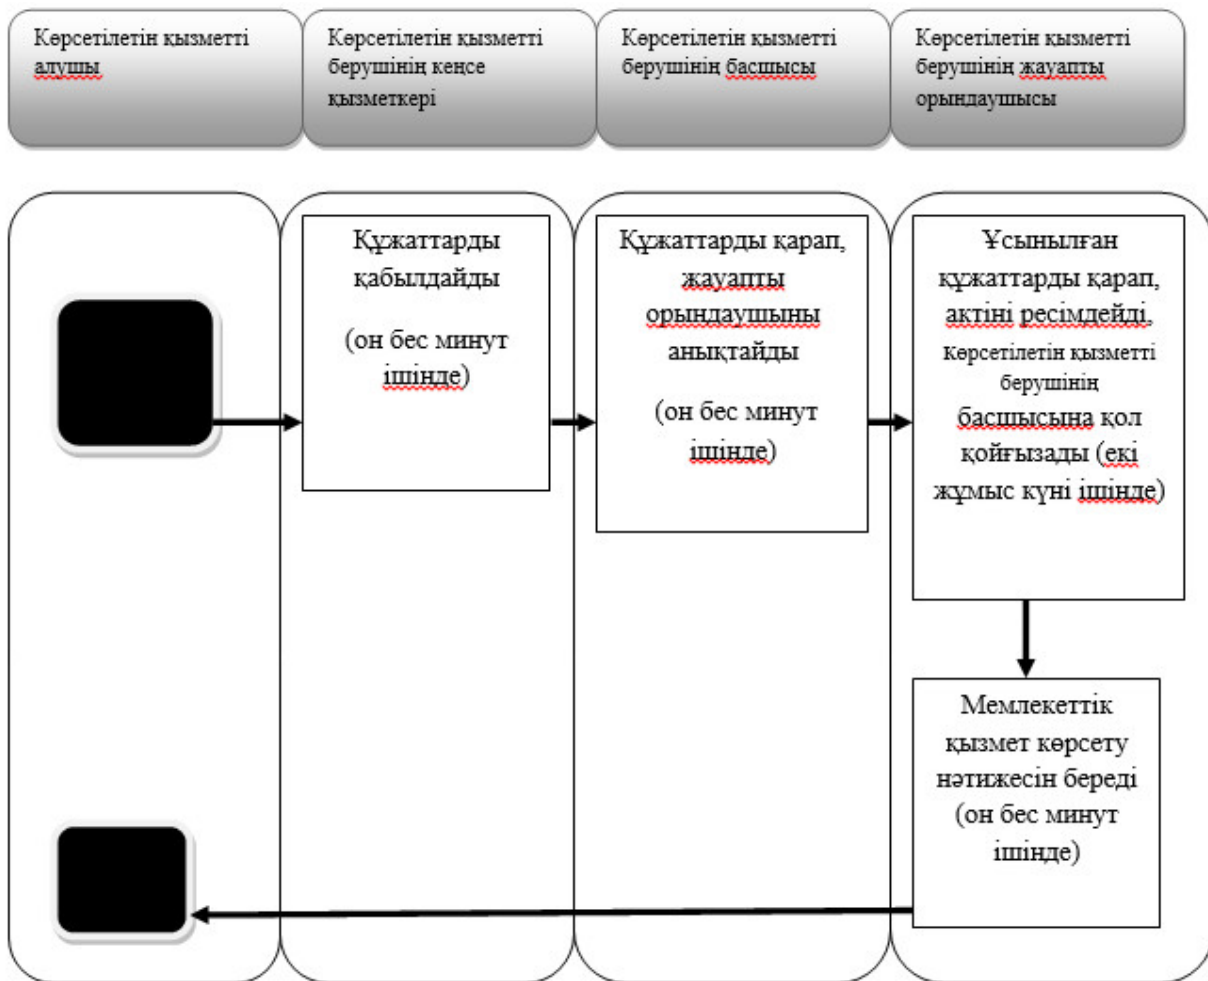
Көрсетілетін қызметті алушы

Көрсетілетін қызметті берушінің кеңсе қызметкері

Көрсетілетін қызметті берушінің басшысы

Көрсетілетін қызметті берушінің жауапты орындаушысы

Құжаттарды қабылдайды

(он бес минут ішінде)

Құжаттарды қарап, жауапты орындаушыны анықтайды

(он бес минут ішінде)

Ұсынылған құжаттарды қарап, актіні ресімдейді, Көрсетілетін қызметті берушінің басшысына қол қойғызады (екі жұмыс күні ішінде)

Мемлекеттік қызмет көрсету нәтижесін береді (он бес минут ішінде)